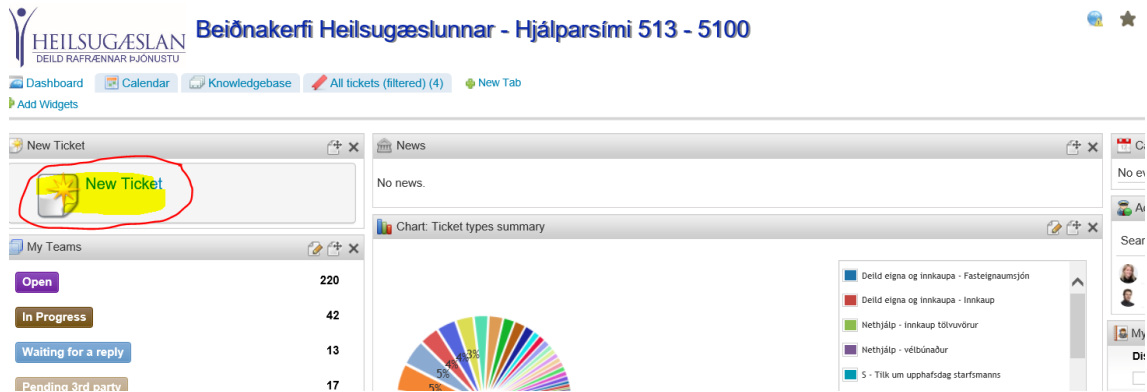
HEILSUGÆSLAN
DEILD RAFRÆNNAR ÞJÓNUSTU

Beiðnakerfi Heilsugæslunnar - Hjálparsími 513 - 5100

Dashboard
Calendar
Knowledgebase
All tickets (filtered) (4)
New Tab
Add Widgets

New Ticket
New Ticket

My Teams
| Open | 220 |
|---|---|
| In Progress | 42 |
| Waiting for a reply | 13 |
| Pending 3rd party | 17 |

News
No news.

Chart: Ticket types summary
4%
3%
4%
5%
5%

Deild eigna og innkaupa - Fasteignaumsjón
Deild eigna og innkaupa - Innkaup
Nethjálp - innkaup tölvuvörur
Nethjálp - vélbúnaður
S - Tilk um upphafsdag starfsmanns

Ca
No ev
Ac
Sear
My
Dis